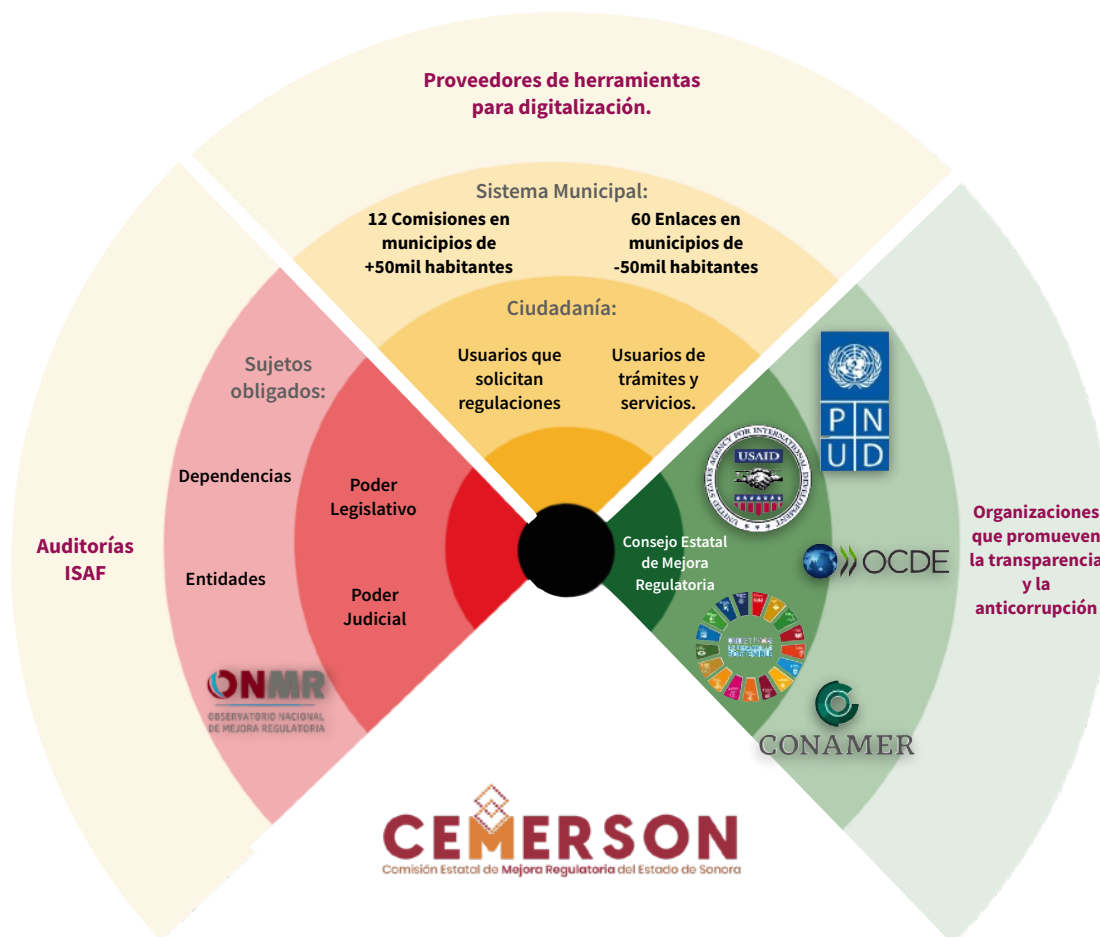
Proveedores de herramientas para digitalización.

Sistema Municipal:

12 Comisiones en municipios de +50mil habitantes

60 Enlaces en municipios de -50mil habitantes

Ciudadanía:

Usuarios que solicitan regulaciones

Usuarios de trámites y servicios.

Sujetos obligados:

Dependencias

Entidades

Poder Legislativo

Poder Judicial

Auditorías ISAF

ONMR
OBSERVATORIO NACIONAL DE MEJORA REGULATORIA

Consejo Estatal de Mejora Regulatoria

P N U D

USAID
UNITED STATES AGENCY FOR INTERNATIONAL DEVELOPMENT

OCDE

OBJETIVOS DE DESARROLLO SOSTENIBLE

CONAMER

Organizaciones que promueven la transparencia y la anticorrupción

CEMERSON
Comisión Estatal de Mejora Regulatoria del Estado de Sonora